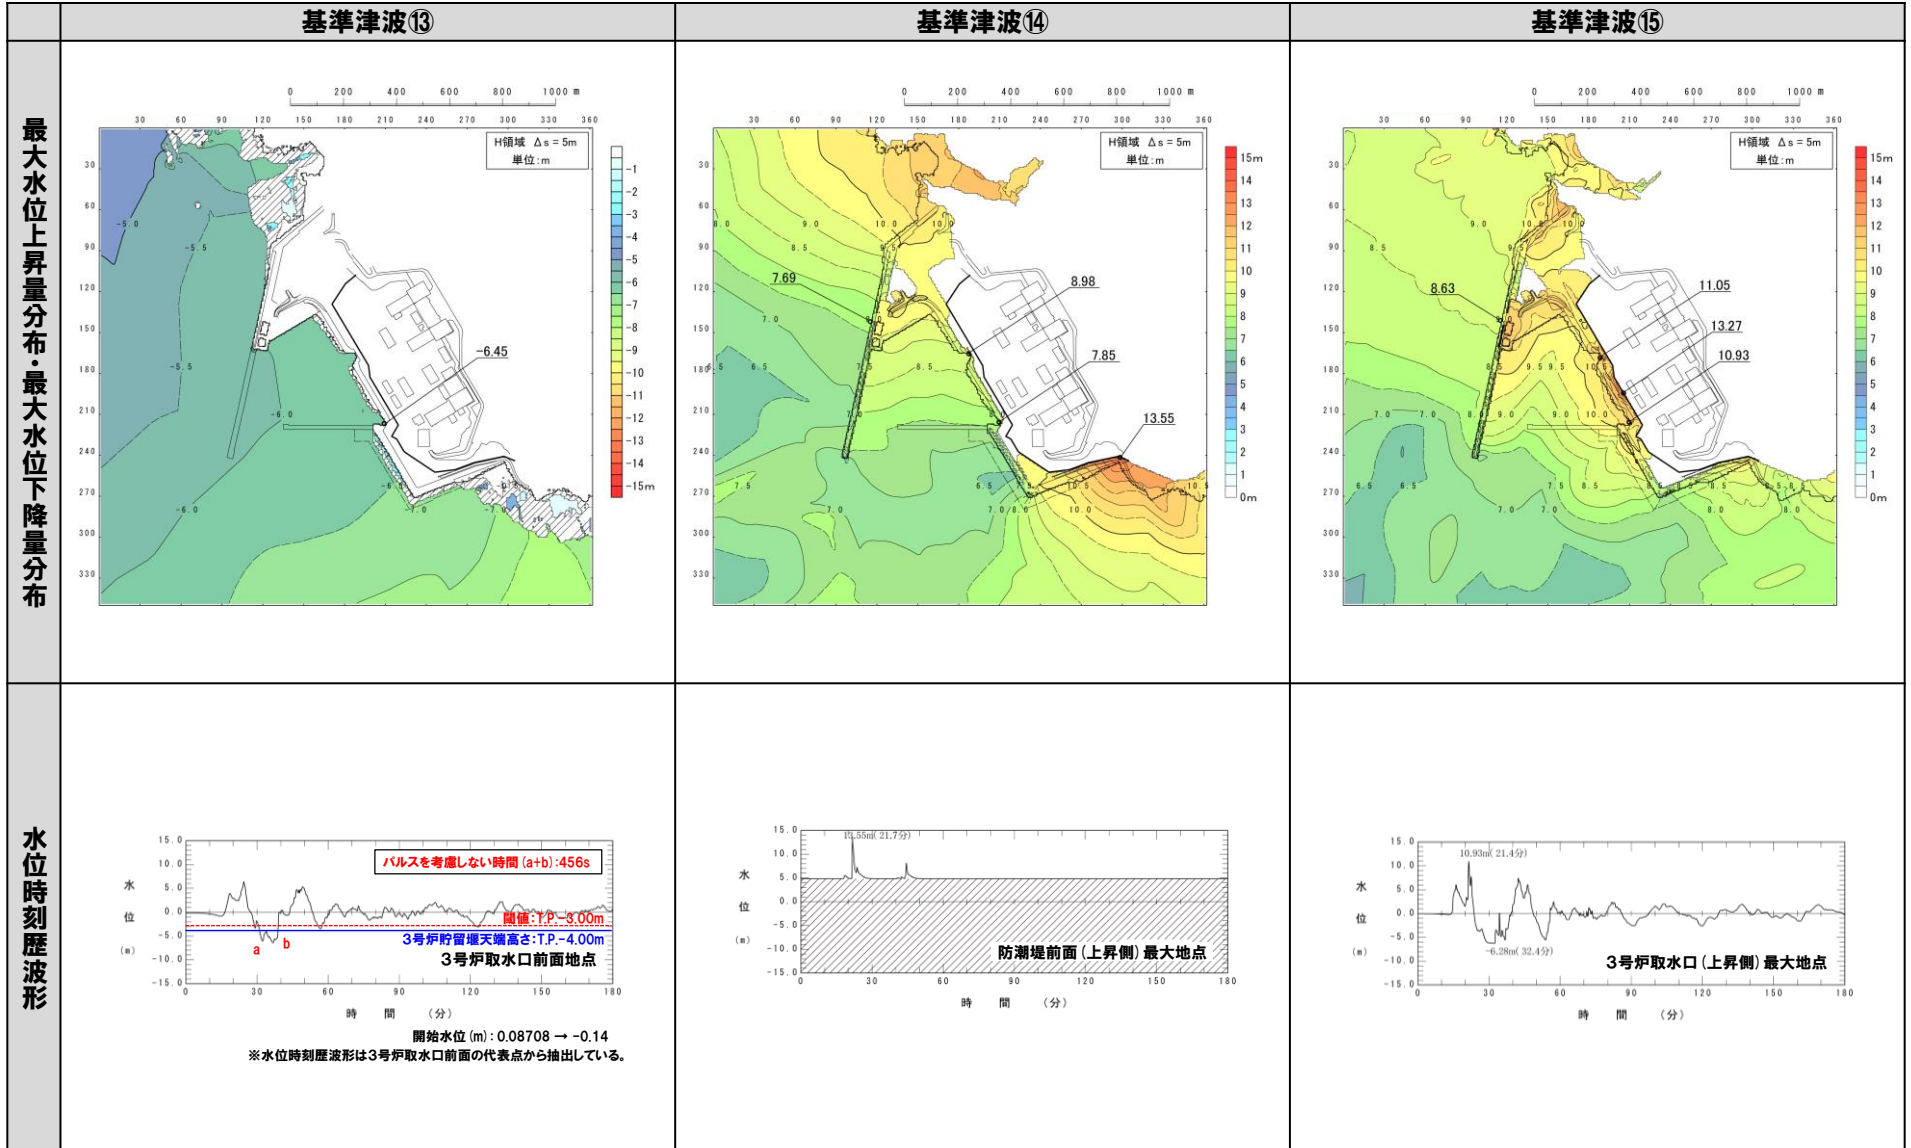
| | 基準津波⑬ | 基準津波⑭ | 基準津波⑮ |
|---|---|---|---|
| 最大水位上昇量分布・最大水位下降量分布 | 0 200 400 600 800 1000 m<br>30 60 90 120 150 180 210 240 270 300 330 360<br>H領域 Δs = 5m<br>単位:m<br>-1 -2 -3 -4 -5 -6 -7 -8 -9 -10 -11 -12 -13 -14 -15m<br>-5.0 -5.5 -5.5 -6.0 -6.0 -6.0<br>-6.45 | 0 200 400 600 800 1000 m<br>30 60 90 120 150 180 210 240 270 300 330 360<br>H領域 Δs = 5m<br>単位:m<br>15m 14 13 12 11 10 9 8 7 6 5 4 3 2 1 0m<br>7.69 8.98 7.85 13.55 | 0 200 400 600 800 1000 m<br>30 60 90 120 150 180 210 240 270 300 330 360<br>H領域 Δs = 5m<br>単位:m<br>15m 14 13 12 11 10 9 8 7 6 5 4 3 2 1 0m<br>8.63 11.05 13.27 10.93 |
| 水位時刻歴波形 | パルスを考慮しない時間(a+b):456s<br>閾値:T.P.-3.00m<br>3号炉貯留堰天端高さ:T.P.-4.00m<br>3号炉取水口前面地点<br>a b<br>水位(m) 15.0 10.0 5.0 0.0 -5.0 -10.0 -15.0<br>0 30 60 90 120 150 180<br>時間 (分)<br>開始水位(m):0.08708 → -0.14<br>※水位時刻歴波形は3号炉取水口前面の代表点から抽出している。 | 13.55m(21.7分)<br>防潮堤前面(上昇側)最大地点<br>水位(m) 15.0 10.0 5.0 0.0 -5.0 -10.0 -15.0<br>0 30 60 90 120 150 180<br>時間 (分) | 10.93m(21.4分)<br>-6.28m(32.4分)<br>3号炉取水口(上昇側)最大地点<br>水位(m) 15.0 10.0 5.0 0.0 -5.0 -10.0 -15.0<br>0 30 60 90 120 150 180<br>時間 (分) |